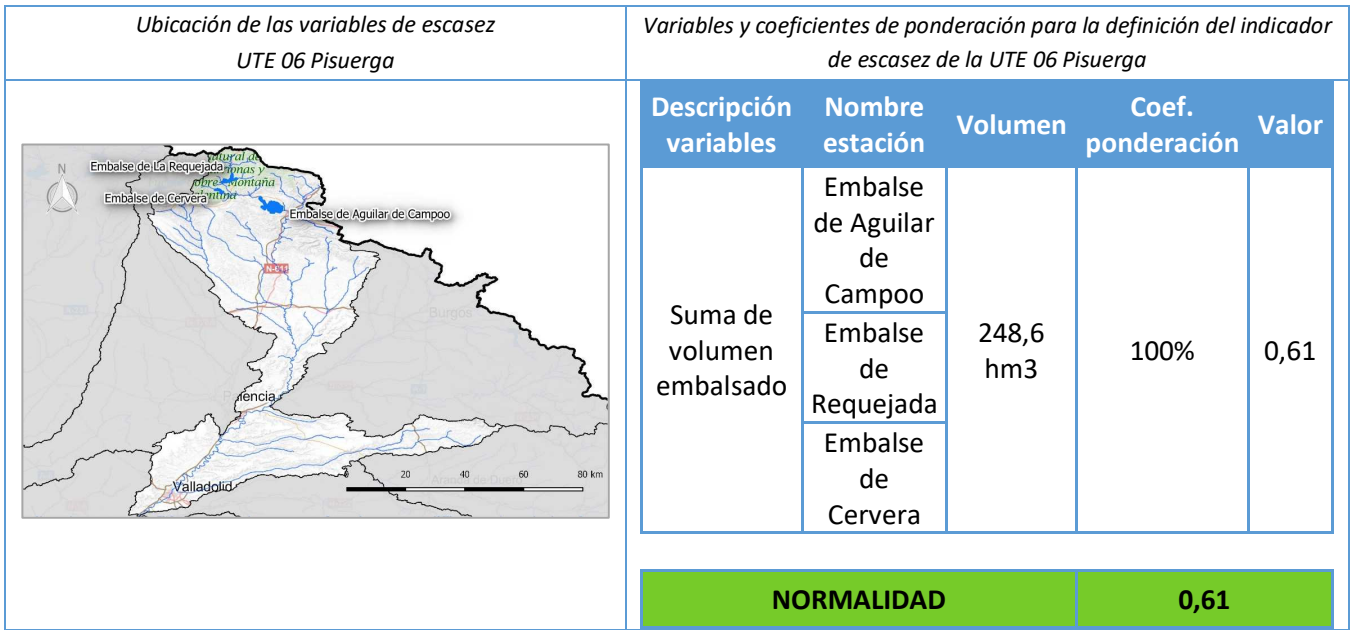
| Ubicación de las variables de escasez UTE 06 Pisuerga | Variables y coeficientes de ponderación para la definición del indicador de escasez de la UTE 06 Pisuerga |
|---|---|

N

Embalse de La Requejada

Embalse de Cervera

Embalse de Aguilar de Campoo

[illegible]atural de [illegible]onas y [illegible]obre Montaña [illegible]tina

N-611

Burgos

Palencia

Valladolid

Aranda de Duero

0 20 40 60 80 km

| Descripción variables | Nombre estación | Volumen | Coef. ponderación | Valor |
|---|---|---|---|---|
| Suma de volumen embalsado | Embalse de Aguilar de Campoo | 248,6 hm3 | 100% | 0,61 |
| | Embalse de Requejada | | | |
| | Embalse de Cervera | | | |

| NORMALIDAD | 0,61 |
|---|---|